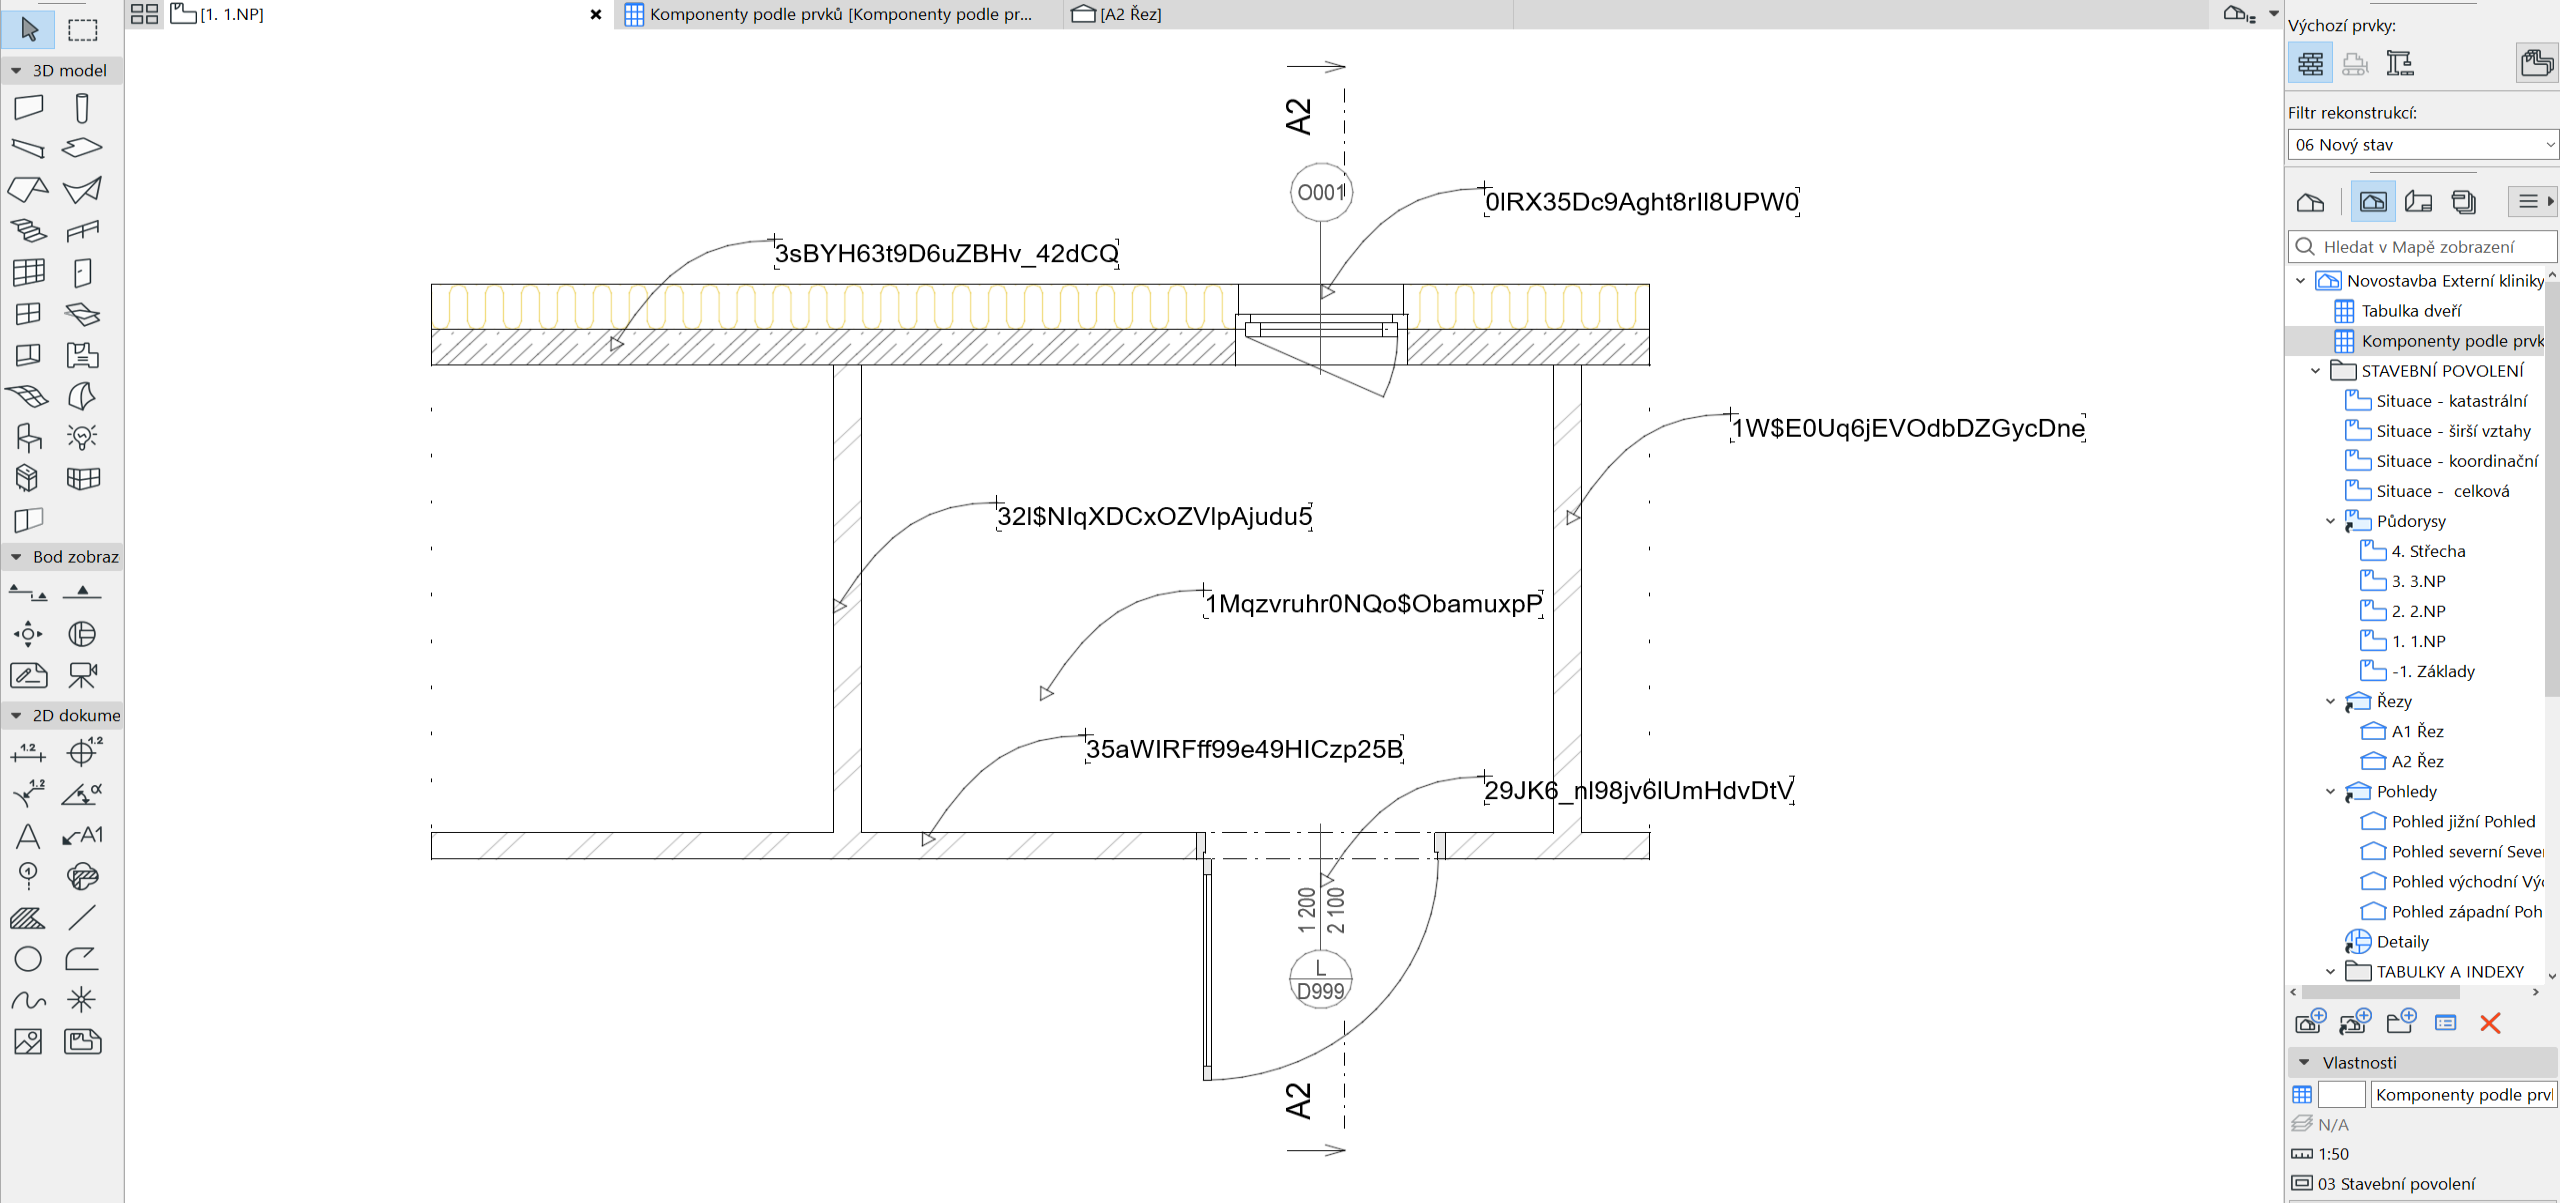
3D model

Bod zobraz

2D dokume

[1. 1.NP]

Komponenty podle prvků [Komponenty podle pr...

[A2 Řez]

A2

O001

0IRX35Dc9Aght8rIl8UPW0

3sBYH63t9D6uZBHv_42dCQ

1W$E0Uq6jEVOdbDZGycDne

32I$NIqXDCxOZVlpAjudu5

1MqzvruhrONQo$ObamuxpP

35aWIRFff99e49HICzp25B

29JK6_nl98jv6lUmHdvDtV

1 200

2 100

L

D999

A2

Výchozí prvky:

Filtr rekonstrukcí:

06 Nový stav

Hledat v Mapě zobrazení

Novostavba Externí kliniky

Tabulka dveří

Komponenty podle prvk

STAVEBNÍ POVOLENÍ

Situace - katastrální

Situace - širší vztahy

Situace - koordinační

Situace - celková

Půdorysy

4. Střecha

3. 3.NP

2. 2.NP

1. 1.NP

-1. Základy

Řezy

A1 Řez

A2 Řez

Pohledy

Pohled jižní Pohled

Pohled severní Sever

Pohled východní Vý

Pohled západní Poh

Detaily

TABULKY A INDEXY

Vlastnosti

Komponenty podle prv

N/A

1:50

03 Stavební povolení